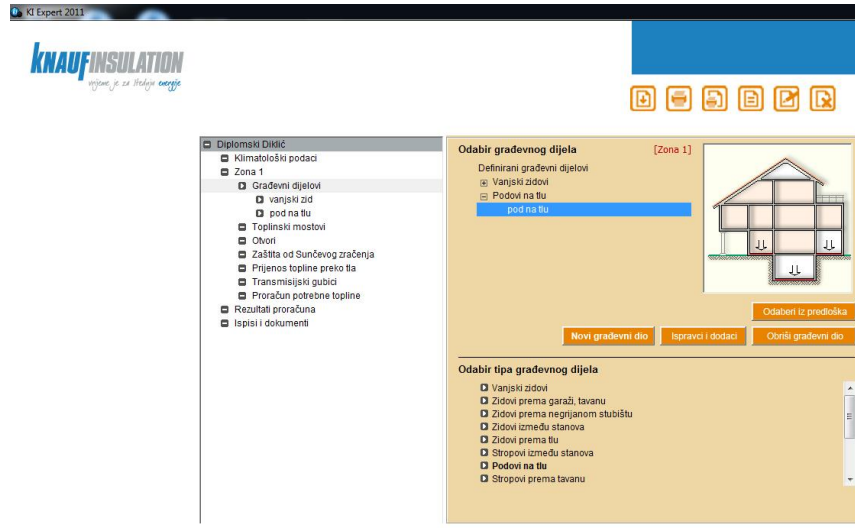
KI Expert 2011

KNAUFINSULATION
vrijeme je za štednju energije

Diplomski Diklić
Klimatološki podaci
Zona 1
Građevni dijelovi
vanjski zid
pod na tlu
Toplinski mostovi
Otvori
Zaštita od Sunčevog zračenja
Prijenos topline preko tla
Transmisijski gubici
Proračun potrebne topline
Rezultati proračuna
Ispisi i dokumenti

Odabir građevnog dijela [Zona 1]
Definirani građevni dijelovi
Vanjski zidovi
Podovi na tlu
pod na tlu

Odaberi iz predloška
Novi građevni dio
Ispravci i dodaci
Obriši građevni dio

Odabir tipa građevnog dijela
Vanjski zidovi
Zidovi prema garaži, tavanu
Zidovi prema negrijanom stubištu
Zidovi između stanova
Zidovi prema tlu
Stropovi između stanova
Podovi na tlu
Stropovi prema tavanu